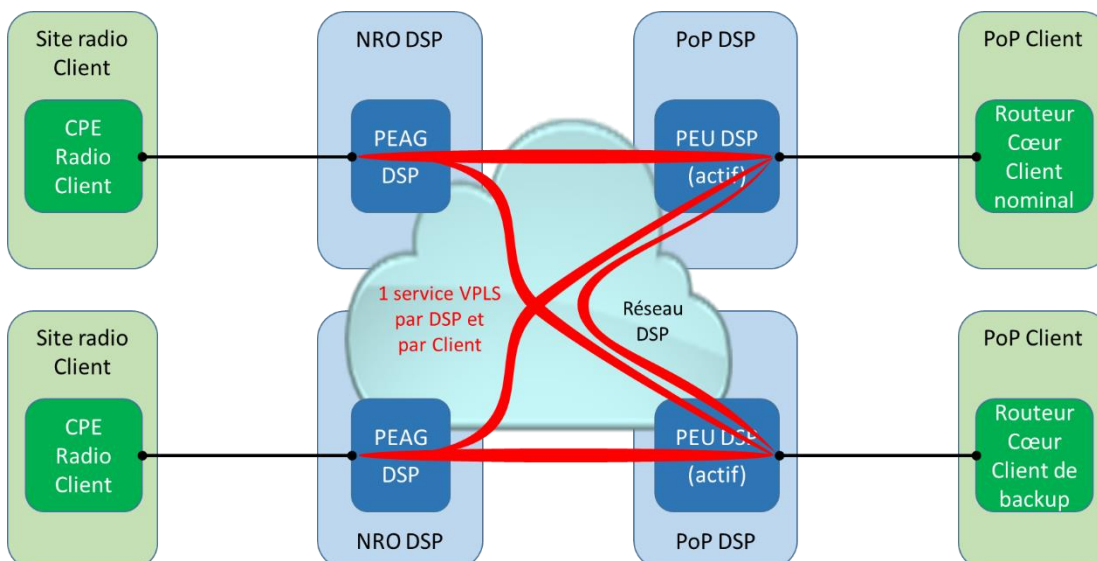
Site radio Client

CPE Radio Client

NRO DSP

PEAG DSP

PoP DSP

PEU DSP (actif)

PoP Client

Routeur Cœur Client nominal

1 service VPLS par DSP et par Client

Réseau DSP

Site radio Client

CPE Radio Client

PEAG DSP

NRO DSP

PEU DSP (actif)

PoP DSP

PoP Client

Routeur Cœur Client de backup